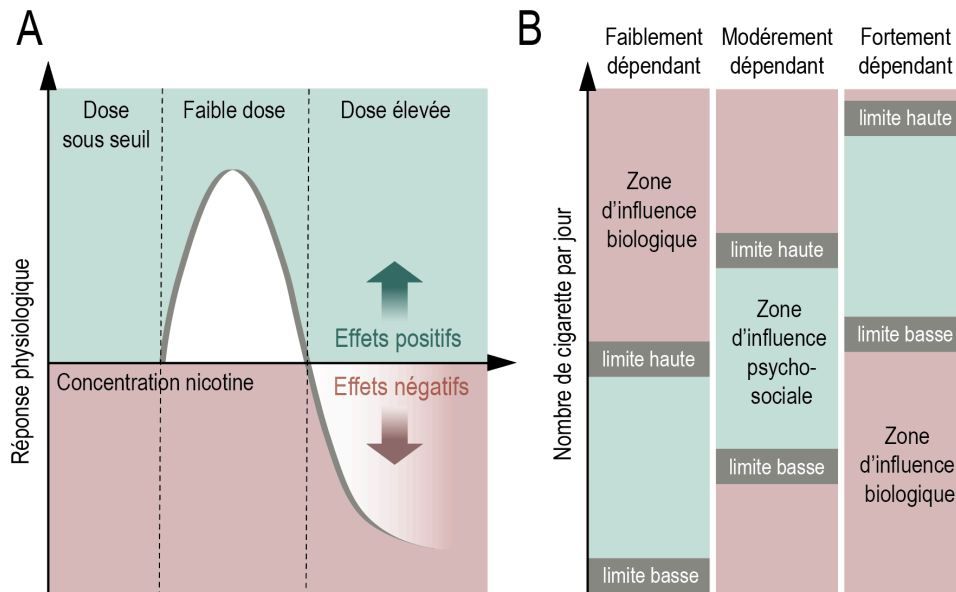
A

Dose sous seuil

Faible dose

Dose élevée

Réponse physiologique

Effets positifs

Concentration nicotine

Effets négatifs

B

Faiblement dépendant

Modérement dépendant

Fortement dépendant

Nombre de cigarette par jour

Zone d'influence biologique

limite haute

limite basse

limite haute

Zone d'influence psycho-sociale

limite basse

limite haute

limite basse

Zone d'influence biologique